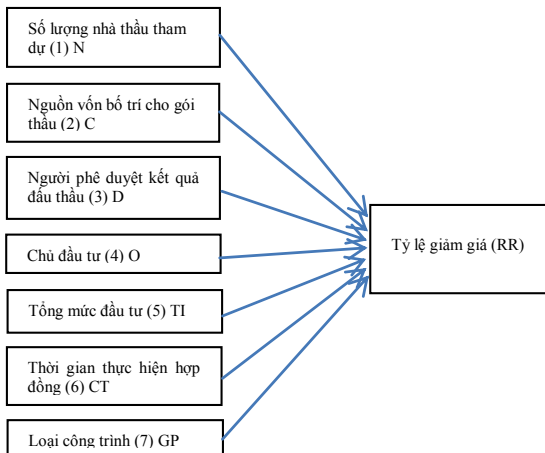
Số lượng nhà thầu tham dự (1) N

Nguồn vốn bố trí cho gói thầu (2) C

Người phê duyệt kết quả đấu thầu (3) D

Chủ đầu tư (4) O

Tổng mức đầu tư (5) TI

Thời gian thực hiện hợp đồng (6) CT

Loại công trình (7) GP

Tỷ lệ giảm giá (RR)